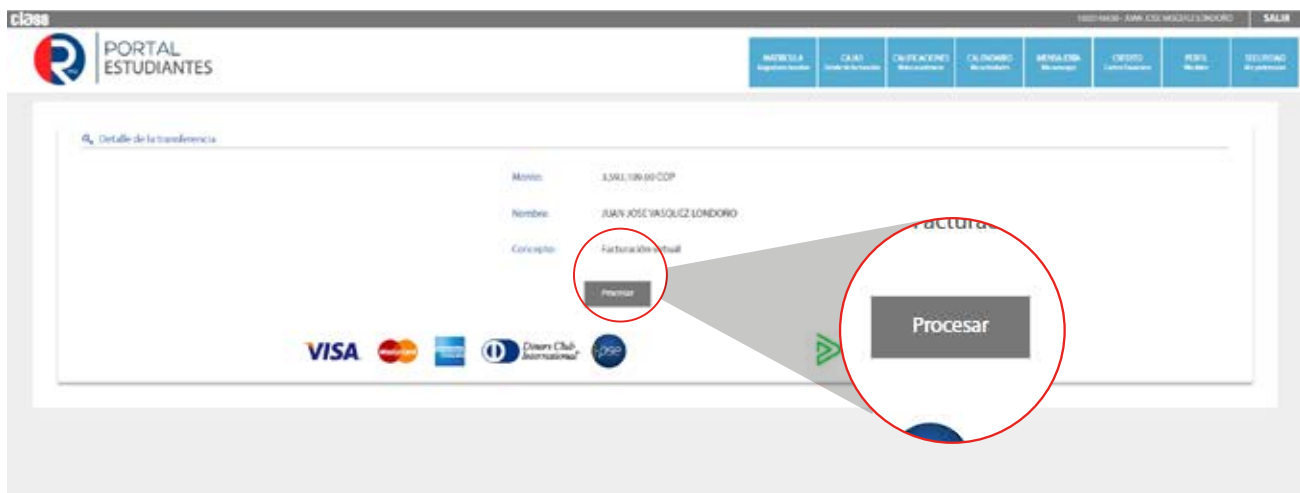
clase

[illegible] - JUAN JOSE VASQUEZ LONDOÑO SALIR

PORTAL ESTUDIANTES

MATRICULA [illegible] | CAJAS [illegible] | CALIFICACIONES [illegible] | CALENDARIO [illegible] | MENSAJERIA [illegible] | CREDITO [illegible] | PERFIL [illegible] | SEGURIDAD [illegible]

Detalle de la transferencia

Monto: 3.561.109.00 COP

Nombre: JUAN JOSE VASQUEZ LONDOÑO

Concepto: Facturación virtual

Procesar

VISA Diners Club International pse

Facturac

Procesar